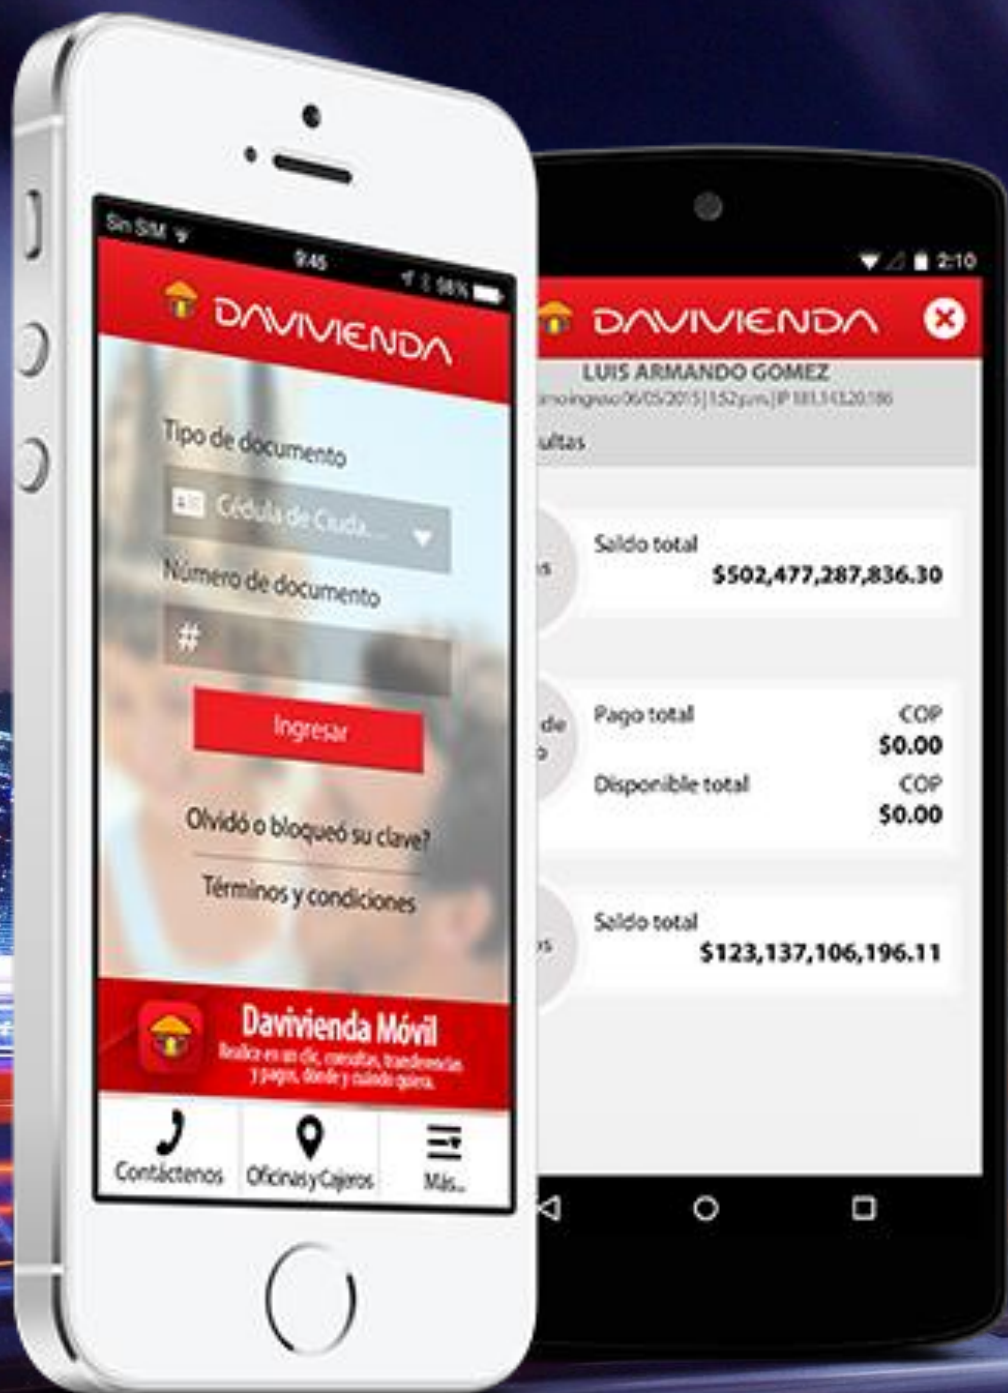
Sin SIM
9:45
98%
DAVIVIENDA

Tipo de documento
Cédula de Ciuda...
Número de documento
#
Ingresar
Olvidó o bloqueó su clave?
Términos y condiciones

Davivienda Móvil
Realice en un clic, consultas, transferencias y pagos, donde y cuando quiera.

Contáctenos
Oficinas y Cajeros
Más...

2:10
DAVIVIENDA
LUIS ARMANDO GOMEZ
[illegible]mo ingreso 06/05/2015 | 1:52 p.m. | IP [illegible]
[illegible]ultas
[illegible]s
Saldo total
$502,477,287,836.30
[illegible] de
Pago total
COP
$0.00
Disponible total
COP
$0.00
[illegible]s
Saldo total
$123,137,106,196.11